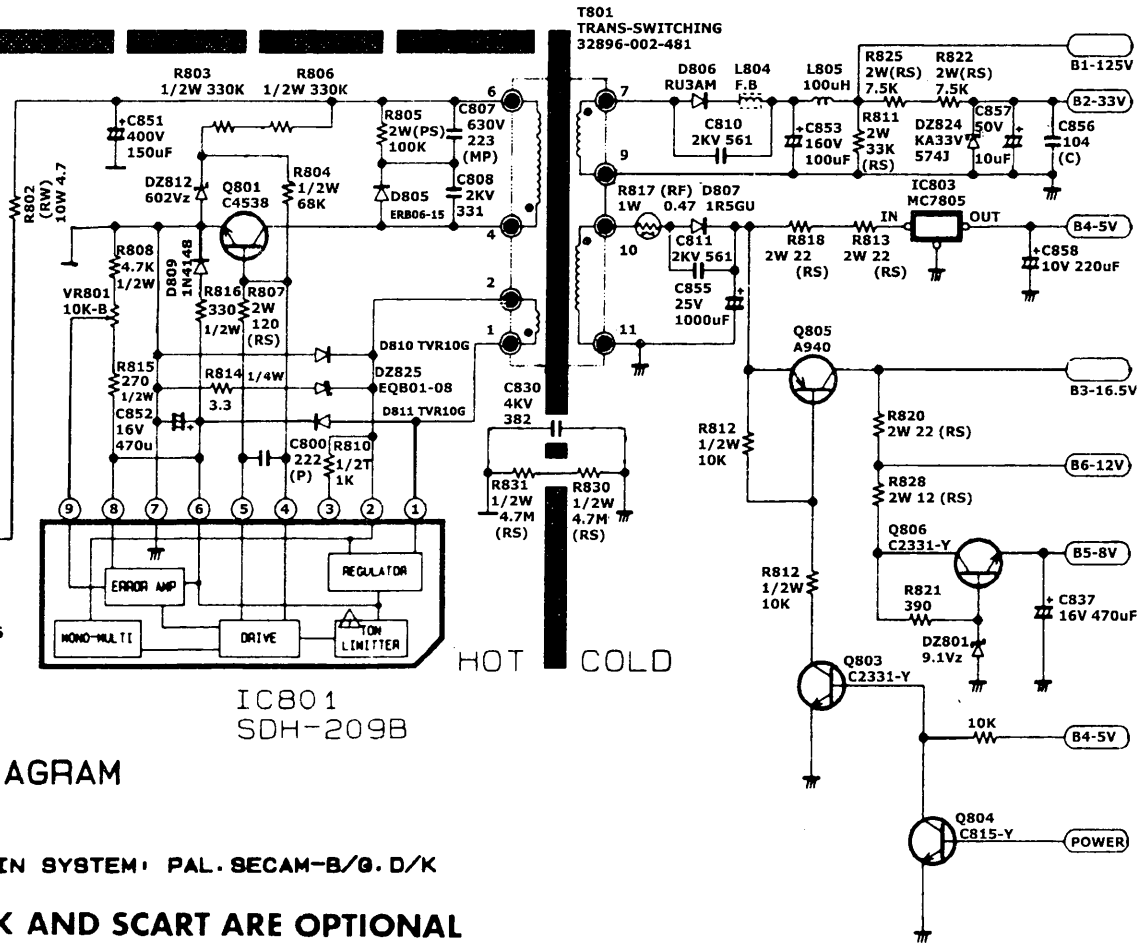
T801
TRANS-SWITCHING
32896-002-481

R803
1/2W 330K
R806
1/2W 330K

C851
400V
150uF

R805
2W(PS)
100K

C807
630V
223
(MP)

C808
2KV
331

D805
ERB06-15

R802
(RW)
10W 4.7

DZ812
602Vz

Q801
C4538

R804
1/2W
68K

R808
4.7K
1/2W

D809
1N4148

R816
330
1/2W

R807
2W
120
(RS)

VR801
10K-B

R815
270
1/2W

C852
16V
470u

R814
3.3
1/4W

D810 TVR10G
DZ825
EQB01-08
D811 TVR10G

C800
222
(P)

R810
1/2T
1K

6
4
2
1

9 8 7 6 5 4 3 2 1

ERROR AMP
REGULATOR
MONO-MULTI
DRIVE
TON LIMITTER

IC801
SDH-209B

HOT
COLD

7
9
10
11

D806
RU3AM
L804
F.B
L805
100uH

C810
2KV 561

C853
160V
100uF

R825
2W(RS)
7.5K
R822
2W(RS)
7.5K

R811
2W
33K
(RS)

DZ824
KA33V
574J

C857
50V
10uF

C856
104
(C)

B1-125V
B2-33V

R817 (RF)
1W 0.47
D807
1R5GU

C811
2KV 561

C855
25V
1000uF

R818
2W 22
(RS)
R813
2W 22
(RS)

IC803
MC7805
IN
OUT

B4-5V

C858
10V 220uF

C830
4KV
382

R831
1/2W
4.7M
(RS)
R830
1/2W
4.7M
(RS)

Q805
A940

B3-16.5V

R812
1/2W
10K

R820
2W 22 (RS)

B6-12V

R828
2W 12 (RS)

Q806
C2331-Y

B5-8V

R821
390

C837
16V 470uF

DZ801
9.1Vz

R812
1/2W
10K

Q803
C2331-Y

10K

B4-5V

Q804
C815-Y

POWER

AGRAM

IN SYSTEM: PAL.SECAM-B/G.D/K

K AND SCART ARE OPTIONAL